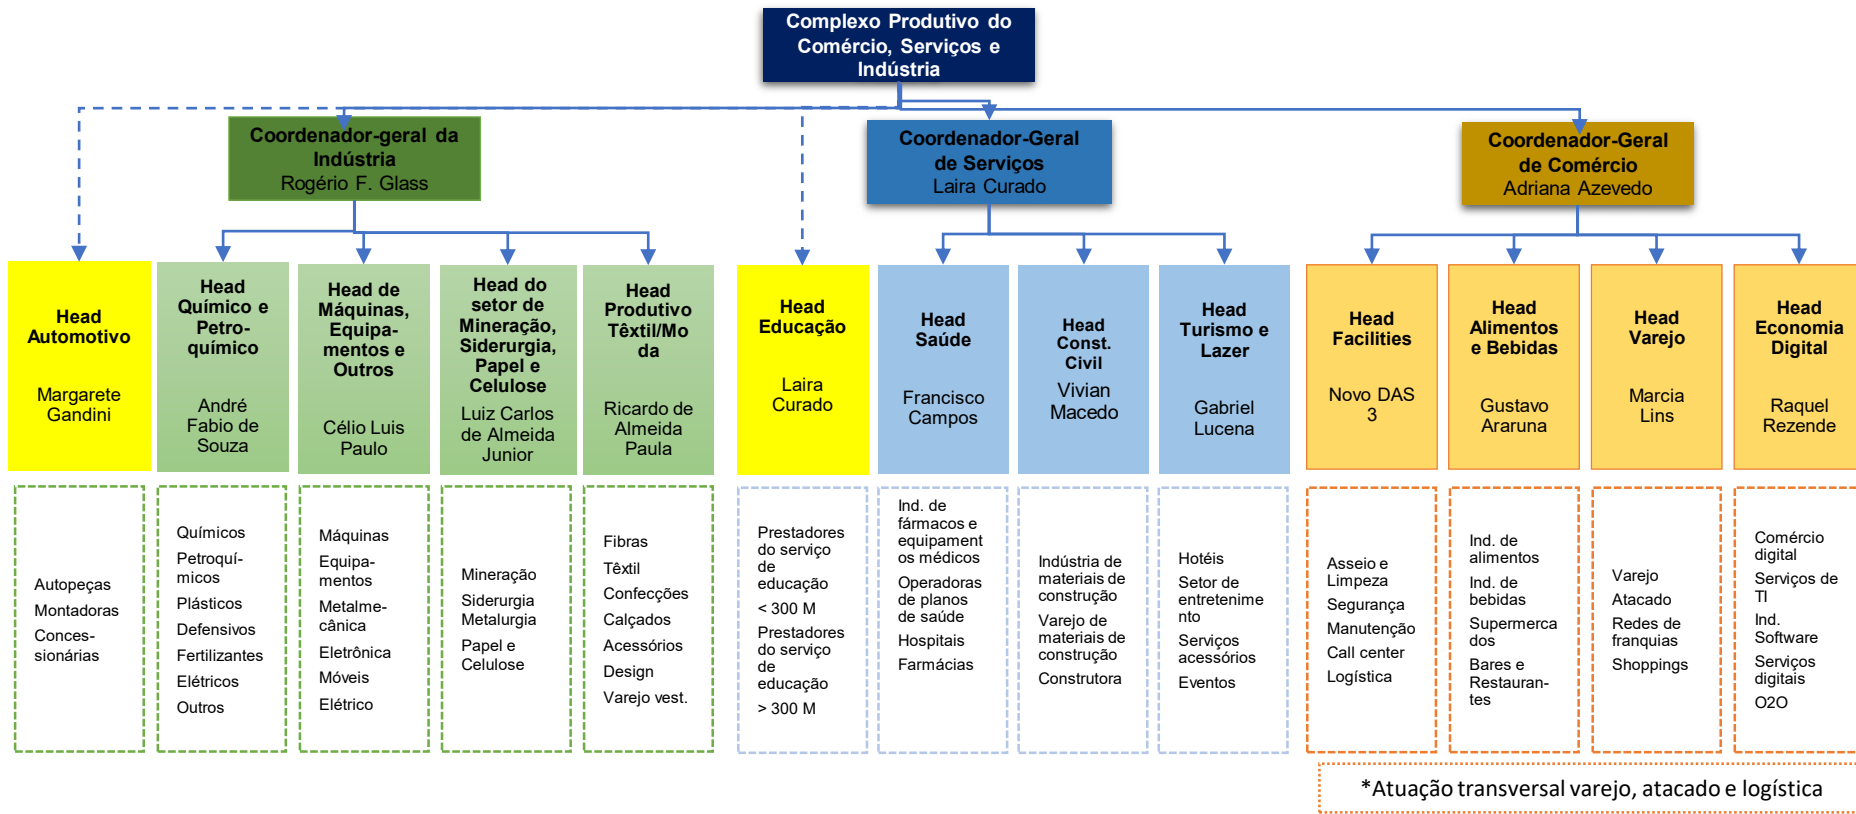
Complexo Produtivo do Comércio, Serviços e Indústria

Coordenador-geral da Indústria
Rogério F. Glass

Coordenador-Geral de Serviços
Laira Curado

Coordenador-Geral de Comércio
Adriana Azevedo

Head Automotivo
Margarete Gandini

Head Químico e Petroquímico
André Fabio de Souza

Head de Máquinas, Equipamentos e Outros
Célio Luis Paulo

Head do setor de Mineração, Siderurgia, Papel e Celulose
Luiz Carlos de Almeida Junior

Head Produtivo Têxtil/Moda
Ricardo de Almeida Paula

Head Educação
Laira Curado

Head Saúde
Francisco Campos

Head Const. Civil
Vivian Macedo

Head Turismo e Lazer
Gabriel Lucena

Head Facilities
Novo DAS 3

Head Alimentos e Bebidas
Gustavo Araruna

Head Varejo
Marcia Lins

Head Economia Digital
Raquel Rezende

Autopeças
Montadoras
Concessionárias

Químicos
Petroquímicos
Plásticos
Defensivos
Fertilizantes
Elétricos
Outros

Máquinas
Equipamentos
Metalmecânica
Eletrônica
Móveis
Elétrico

Mineração
Siderurgia
Metalurgia
Papel e Celulose

Fibras
Têxtil
Confecções
Calçados
Acessórios
Design
Varejo vest.

Prestadores do serviço de educação
< 300 M
Prestadores do serviço de educação
> 300 M

Ind. de fármacos e equipamentos médicos
Operadoras de planos de saúde
Hospitais
Farmácias

Indústria de materiais de construção
Varejo de materiais de construção
Construtora

Hotéis
Setor de entretenimento
Serviços acessórios
Eventos

Asseio e Limpeza
Segurança
Manutenção
Call center
Logística

Ind. de alimentos
Ind. de bebidas
Supermercados
Bares e Restaurantes

Varejo
Atacado
Redes de franquias
Shoppings

Comércio digital
Serviços de TI
Ind. Software
Serviços digitais
O2O

*Atuação transversal varejo, atacado e logística